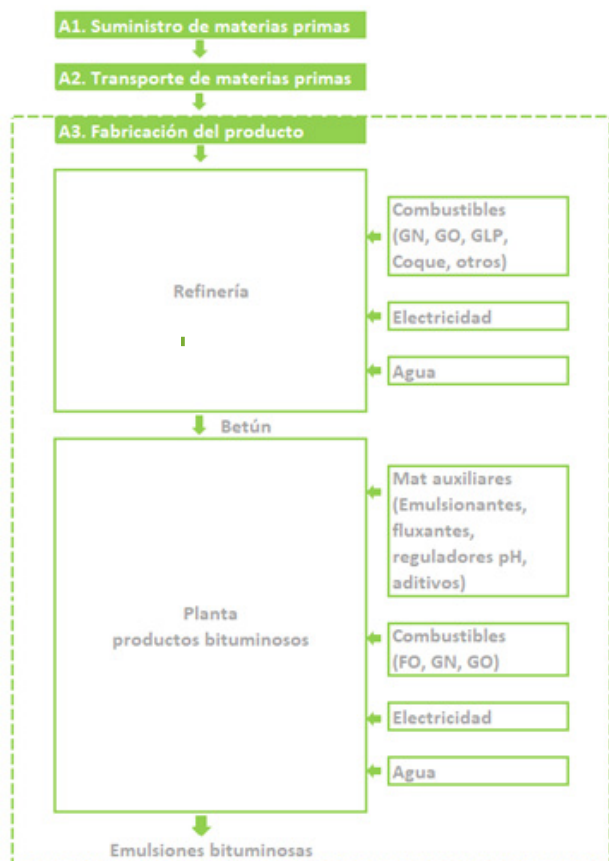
A1. Suministro de materias primas

A2. Transporte de materias primas

A3. Fabricación del producto

Refinería

Combustibles (GN, GO, GLP, Coque, otros)

Electricidad

Agua

Betún

Planta productos bituminosos

Mat auxiliares (Emulsionantes, fluxantes, reguladores pH, aditivos)

Combustibles (FO, GN, GO)

Electricidad

Agua

Emulsiones bituminosas